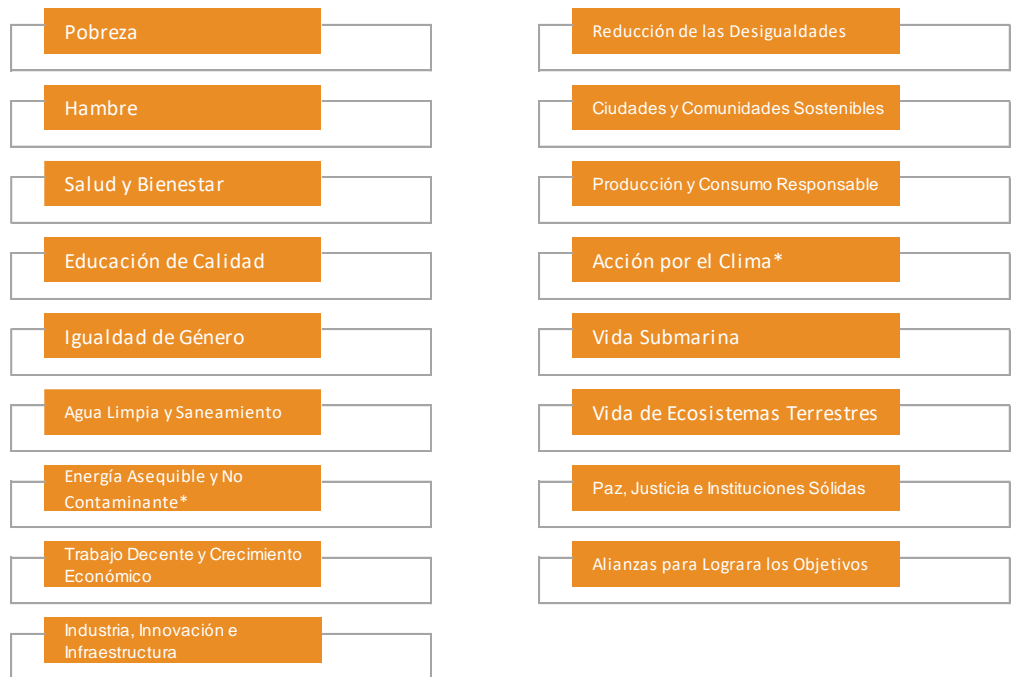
Pobreza

Hambre

Salud y Bienestar

Educación de Calidad

Igualdad de Género

Agua Limpia y Saneamiento

Energía Asequible y No Contaminante*

Trabajo Decente y Crecimiento Económico

Industria, Innovación e Infraestructura

Reducción de las Desigualdades

Ciudades y Comunidades Sostenibles

Producción y Consumo Responsable

Acción por el Clima*

Vida Submarina

Vida de Ecosistemas Terrestres

Paz, Justicia e Instituciones Sólidas

Alianzas para Lograra los Objetivos